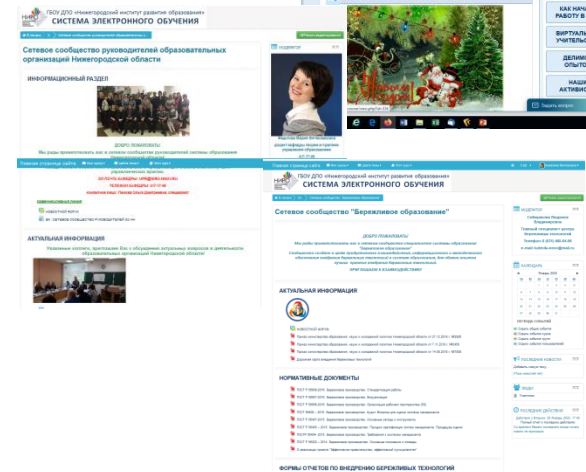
ГБОУ ДПО «Нижегородский институт развития образования»
СИСТЕМА ЭЛЕКТРОННОГО ОБУЧЕНИЯ

Сетевое сообщество руководителей образовательных организаций Нижегородской области

ИНФОРМАЦИОННЫЙ РАЗДЕЛ

ДОБРО ПОЖАЛОВАТЬ!

Мы рады приветствовать вас в сетевом сообществе руководителей системы образования Нижегородской области!

АКТУАЛЬНАЯ ИНФОРМАЦИЯ

Уважаемые коллеги, приглашаем Вас к обсуждению актуальных вопросов в деятельности образовательных организаций Нижегородской области!

МОДЕРАТОР

КАК НА... РАБОТУ В...
ВИРТУАЛЬ... УЧИТЕЛ...
ДЕЛИМ... ОПЫТО...
НАШИ... АКТИВНО...

Задать вопрос

ГБОУ ДПО «Нижегородский институт развития образования»
СИСТЕМА ЭЛЕКТРОННОГО ОБУЧЕНИЯ

Сетевое сообщество "Бережливое образование"

ДОБРО ПОЖАЛОВАТЬ!

Мы рады приветствовать вас в сетевом сообществе специалистов системы образования "Бережливое образование"

ПРИГЛАШАЕМ К ВЗАИМОДЕЙСТВИЮ!

АКТУАЛЬНАЯ ИНФОРМАЦИЯ

НОВОСТНОЙ ФОРУМ

НОРМАТИВНЫЕ ДОКУМЕНТЫ

ФОРМЫ ОТЧЕТОВ ПО ВНЕДРЕНИЮ БЕРЕЖЛИВЫХ ТЕХНОЛОГИЙ

МОДЕРАТОР

КАЛЕНДАРЬ
Январь 2019

ПОСЛЕДНИЕ НОВОСТИ

ПОСЛЕДНИЕ ДЕЙСТВИЯ